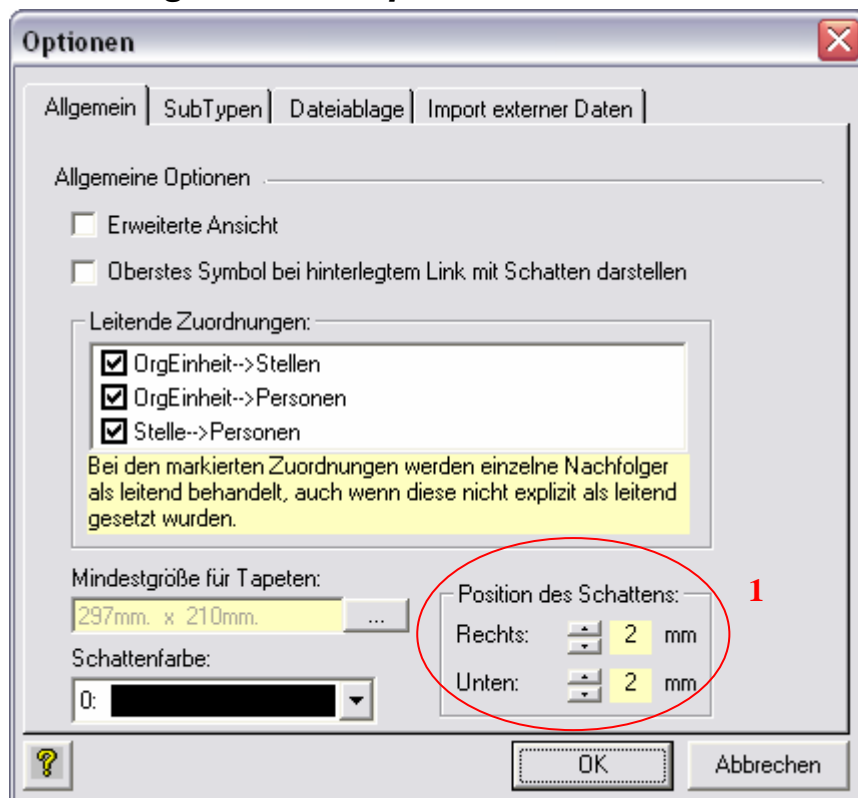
Optionen

Allgemein | SubTypen | Dateiablage | Import externer Daten

Allgemeine Optionen

Erweiterte Ansicht

Oberstes Symbol bei hinterlegtem Link mit Schatten darstellen

Leitende Zuordnungen:

OrgEinheit-->Stellen
OrgEinheit-->Personen
Stelle-->Personen

Bei den markierten Zuordnungen werden einzelne Nachfolger als leitend behandelt, auch wenn diese nicht explizit als leitend gesetzt wurden.

Mindestgröße für Tapeten:

297mm. x 210mm. ...

Schattenfarbe:

0:

Position des Schattens:

Rechts: 2 mm

Unten: 2 mm

1

?

OK

Abbrechen